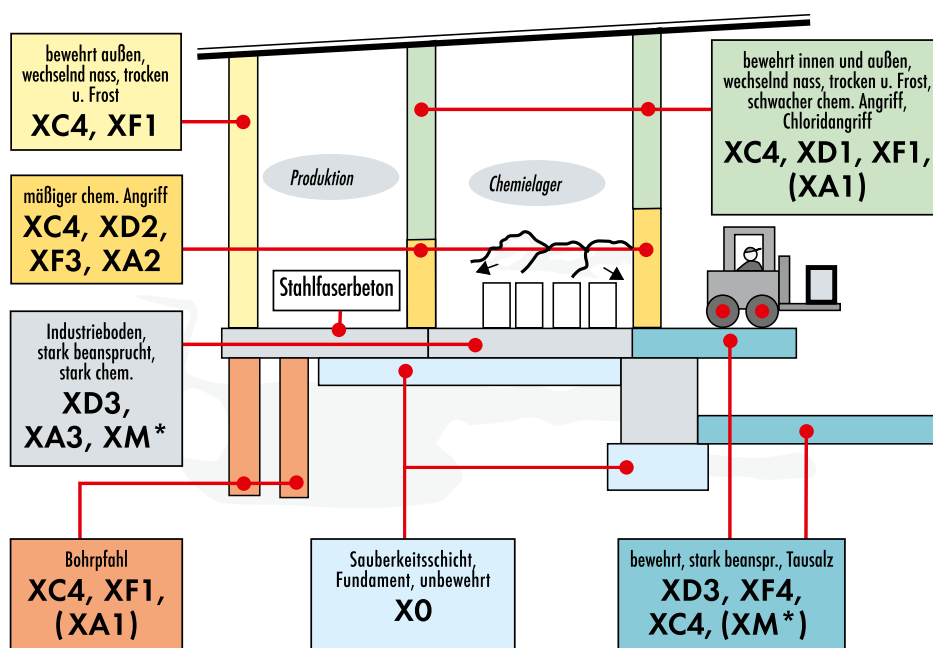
bewehrt außen, wechselnd nass, trocken u. Frost
XC4, XF1

mäßiger chem. Angriff
XC4, XD2, XF3, XA2

Industrieboden, stark beansprucht, stark chem.
XD3, XA3, XM*

Produktion

Chemielager

Stahlfaserbeton

bewehrt innen und außen, wechselnd nass, trocken u. Frost, schwacher chem. Angriff, Chloridangriff
XC4, XD1, XF1, (XA1)

Bohrpfahl
XC4, XF1, (XA1)

Sauberkeitsschicht, Fundament, unbewehrt
X0

bewehrt, stark beanspr., Tausalz
XD3, XF4, XC4, (XM*)